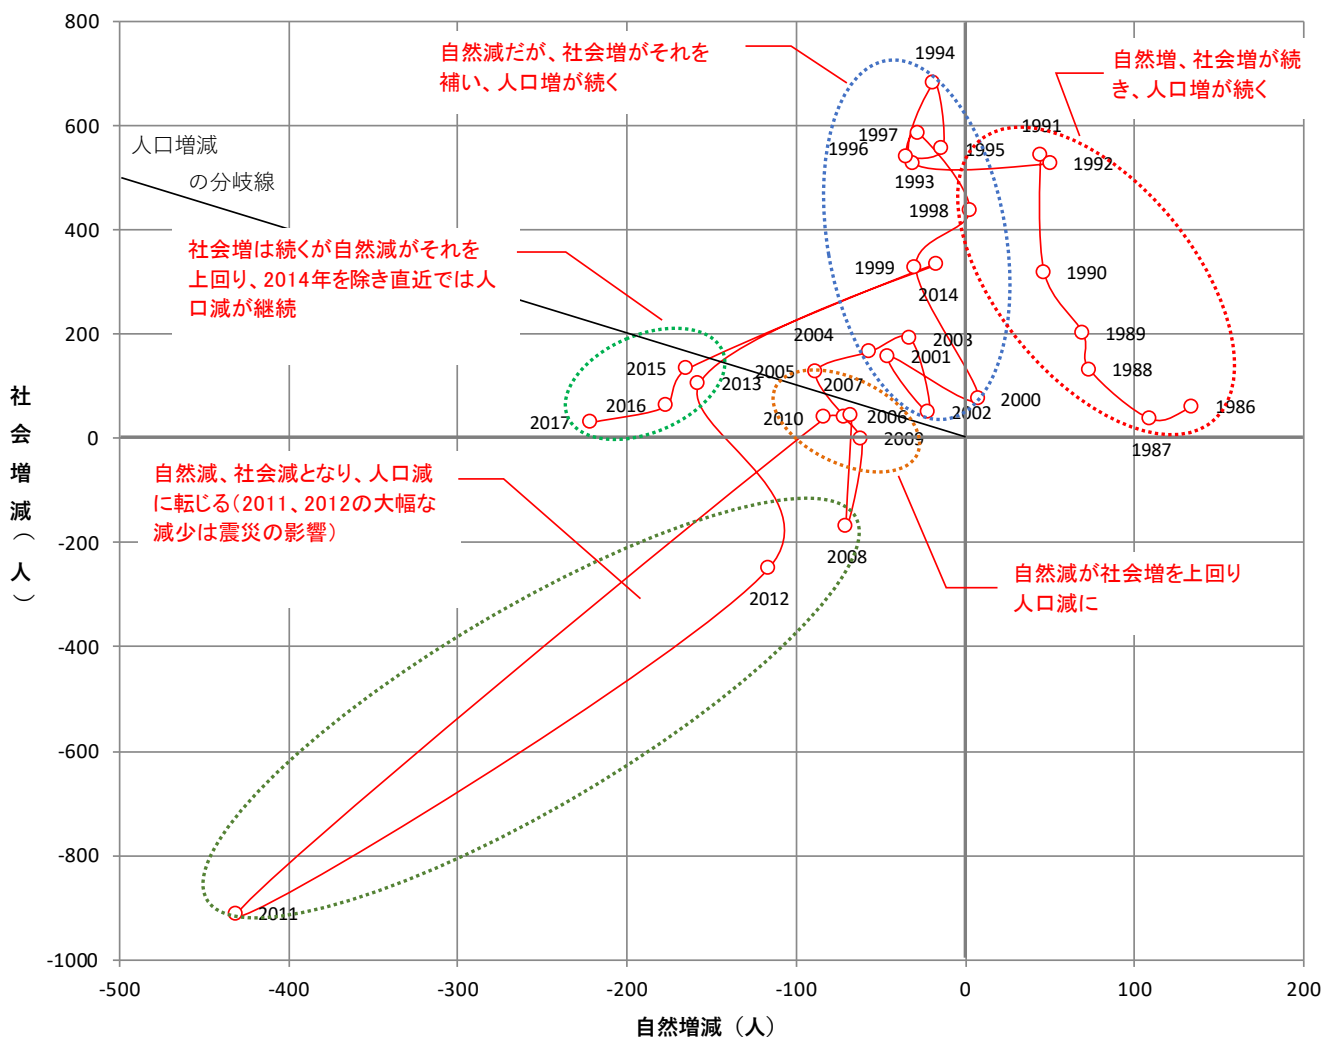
自然減だが、社会増がそれを補い、人口増が続く

自然増、社会増が続き、人口増が続く

人口増減の分岐線

社会増は続くが自然減がそれを上回り、2014年を除き直近では人口減が継続

自然減、社会減となり、人口減に転じる(2011、2012の大幅な減少は震災の影響)

自然減が社会増を上回り人口減に

1994
1997
1996
1995
1991
1992
1993
1998
1999
2014
1990
2004
2003
1989
2015
2001
2005
2013
2007
1988
2000
2016
2010
2006
2002
1986
2017
2009
1987
2008
2012
2011

800
600
400
200
0
-200
-400
-600
-800
-1000

-500
-400
-300
-200
-100
0
100
200

社会増減(人)

自然増減(人)